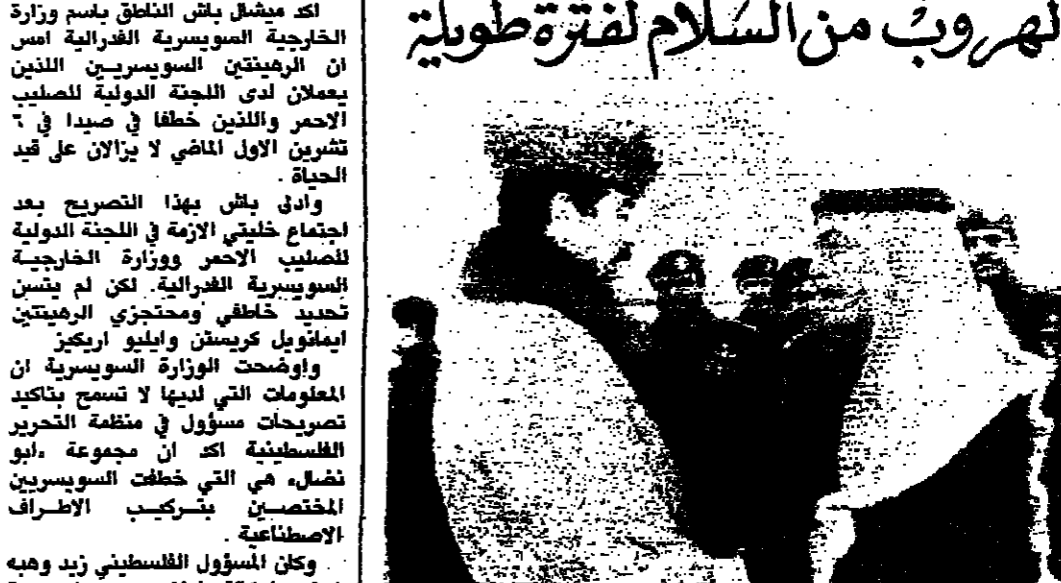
اكد ميشال باش الناطق باسم وزارة الخارجية السويسرية الفدرالية امس ان الرهينتين السويسريين اللذين يعملان لدى اللجنة الدولية للصليب الاحمر واللذين خطفا في صيدا في ٦ تشرين الاول الماضي لا يزالان على قيد الحياة .

وادلى باش بهذا التصريح بعد اجتماع خليتي الازمة في اللجنة الدولية للصليب الاحمر ووزارة الخارجية السويسرية الفدرالية. لكن لم يتسن تحديد خاطفي ومحتجزي الرهينتين ايمانويل كريستن وايليو اريكيز

واوضحت الوزارة السويسرية ان المعلومات التي لديها لا تسمح بتاكيد تصريحات مسؤول في منظمة التحرير الفلسطينية اكد ان مجموعة «ابو نضال» هي التي خطفت السويسريين المختصين بتركيب الاطراف الاصطناعية .

وكان المسؤول الفلسطيني زيد وهبه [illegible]

الهروب من السلام لفترة طويلة